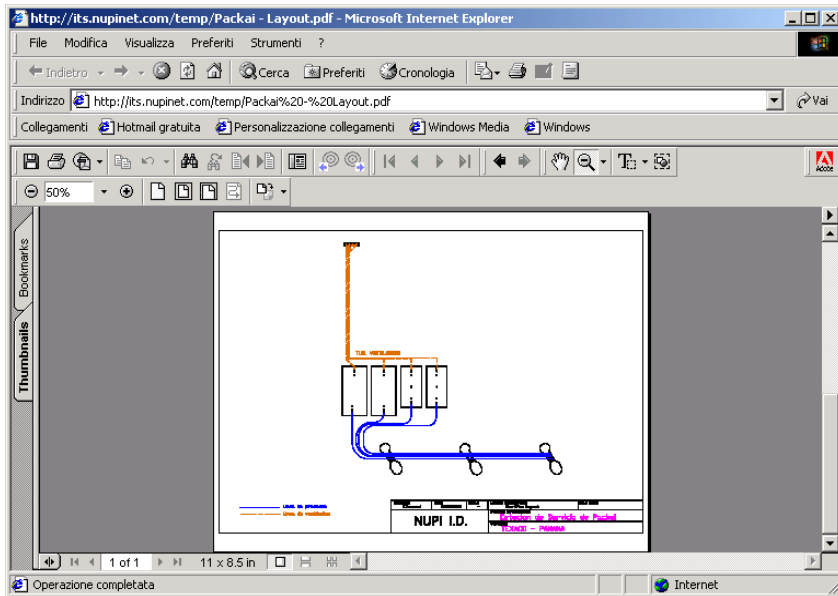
http://its.nupinet.com/temp/Packai - Layout.pdf - Microsoft Internet Explorer

File Modifica Visualizza Preferiti Strumenti ?

Indietro Cerca Preferiti Cronologia

Indirizzo http://its.nupinet.com/temp/Packai%20-%20Layout.pdf Vai

Collegamenti Hotmail gratuita Personalizzazione collegamenti Windows Media Windows

50%

Bookmarks

Thumbnails

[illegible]

NUPI I.D.

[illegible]

1 of 1 11 x 8.5 in

Operazione completata Internet